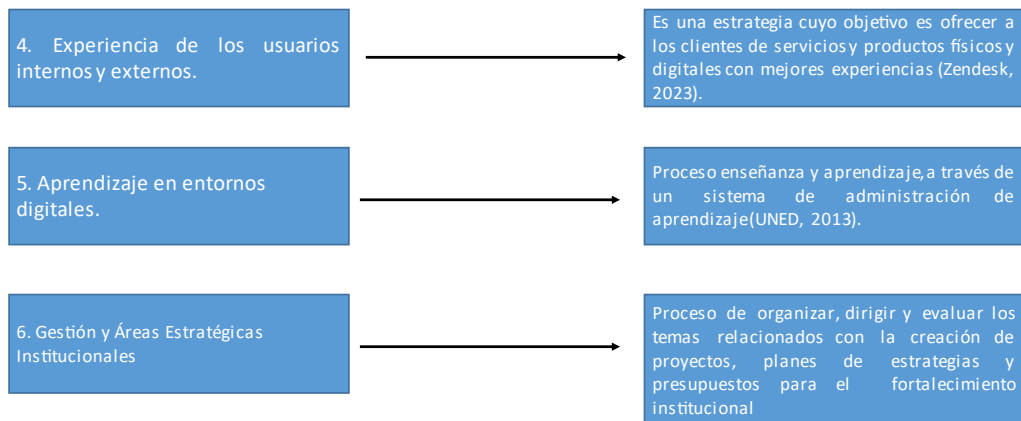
4. Experiencia de los usuarios internos y externos.

Es una estrategia cuyo objetivo es ofrecer a los clientes de servicios y productos físicos y digitales con mejores experiencias (Zendesk, 2023).

5. Aprendizaje en entornos digitales.

Proceso enseñanza y aprendizaje, a través de un sistema de administración de aprendizaje(UNED, 2013).

6. Gestión y Áreas Estratégicas Institucionales

Proceso de organizar, dirigir y evaluar los temas relacionados con la creación de proyectos, planes de estrategias y presupuestos para el fortalecimiento institucional